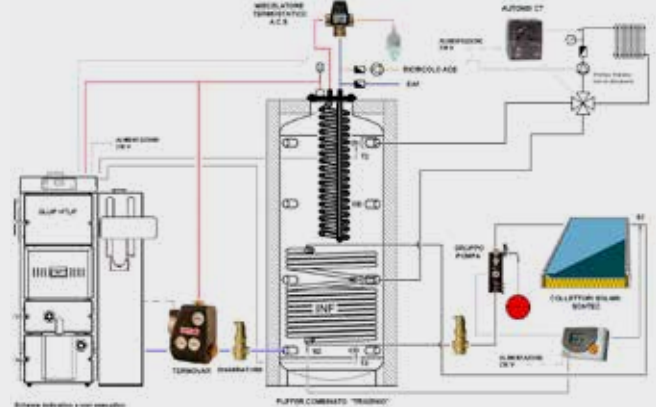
MISCELATORE TERMOSTATICO A.C.S.

AUTONIS CT

ALIMENTAZIONE 230 V

RICIRCOLO ACS

EAF

ALIMENTAZIONE 230 V

T2

GRUPPO POMPA

INF

COLLETTORI SOLARI

TERMOVAR

DISAERATORE

ALIMENTAZIONE 230 V

PUFFER COMBINATO "TRIZONE"

Schema indicativo e non esecutivo